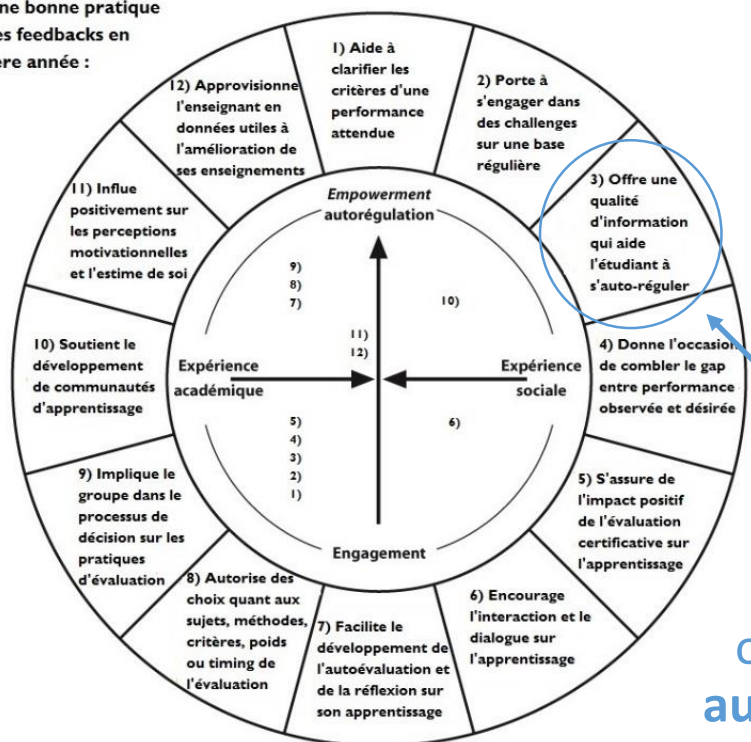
ne bonne pratique
es feedbacks en
ere année :

1) Aide à clarifier les critères d'une performance attendue

2) Porte à s'engager dans des challenges sur une base régulière

3) Offre une qualité d'information qui aide l'étudiant à s'auto-réguler

4) Donne l'occasion de combler le gap entre performance observée et désirée

5) S'assure de l'impact positif de l'évaluation certificative sur l'apprentissage

6) Encourage l'interaction et le dialogue sur l'apprentissage

7) Facilite le développement de l'autoévaluation et de la réflexion sur son apprentissage

8) Autorise des choix quant aux sujets, méthodes, critères, poids ou timing de l'évaluation

9) Implique le groupe dans le processus de décision sur les pratiques d'évaluation

10) Soutient le développement de communautés d'apprentissage

11) Influe positivement sur les perceptions motivationnelles et l'estime de soi

12) Approvisionne l'enseignant en données utiles à l'amélioration de ses enseignements

Empowerment
autorégulation

Expérience académique

Expérience sociale

Engagement

9)
8)
7)

10)

11)
12)

5)
4)
3)
2)
1)

6)

C
au